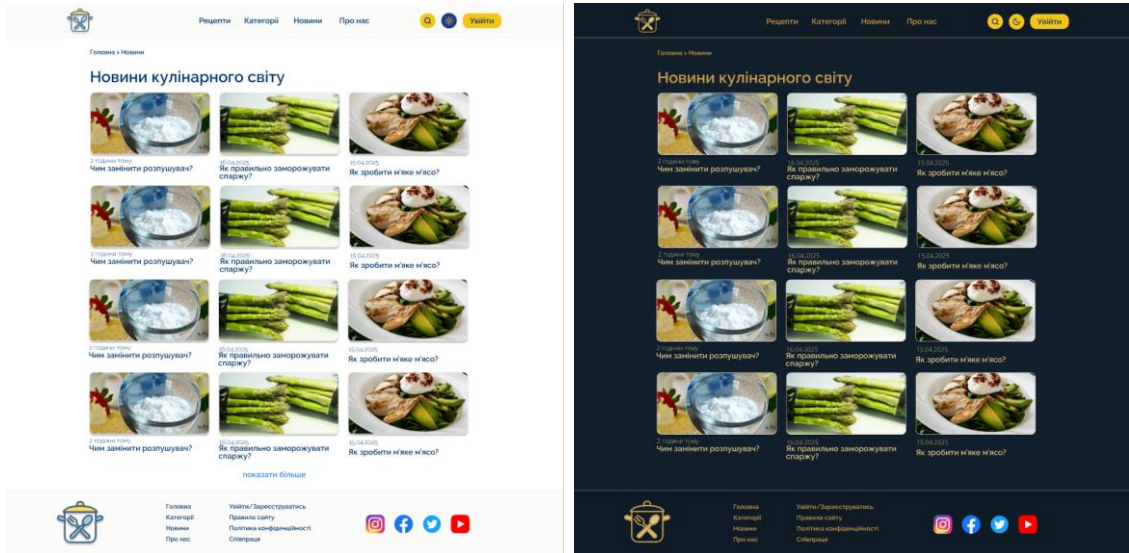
Рецепти Категорії Новини Про нас

Увійти

Головна » Новини

Новини кулінарного світу

2 години тому
Чим замінити розпушувач?

15.04.2025
Як правильно заморожувати спаржу?

15.04.2025
Як зробити м'яке м'ясо?

2 години тому
Чим замінити розпушувач?

15.04.2025
Як правильно заморожувати спаржу?

15.04.2025
Як зробити м'яке м'ясо?

2 години тому
Чим замінити розпушувач?

15.04.2025
Як правильно заморожувати спаржу?

15.04.2025
Як зробити м'яке м'ясо?

2 години тому
Чим замінити розпушувач?

15.04.2025
Як правильно заморожувати спаржу?

15.04.2025
Як зробити м'яке м'ясо?

показати більше

Головна
Категорії
Новини
Про нас

Увійти/Зареєструватись
Правила сайту
Політика конфіденційності
Співпраця

Рецепти Категорії Новини Про нас

Увійти

Головна » Новини

Новини кулінарного світу

2 години тому
Чим замінити розпушувач?

15.04.2025
Як правильно заморожувати спаржу?

15.04.2025
Як зробити м'яке м'ясо?

2 години тому
Чим замінити розпушувач?

15.04.2025
Як правильно заморожувати спаржу?

15.04.2025
Як зробити м'яке м'ясо?

2 години тому
Чим замінити розпушувач?

15.04.2025
Як правильно заморожувати спаржу?

15.04.2025
Як зробити м'яке м'ясо?

2 години тому
Чим замінити розпушувач?

15.04.2025
Як правильно заморожувати спаржу?

15.04.2025
Як зробити м'яке м'ясо?

Головна
Категорії
Новини
Про нас

Увійти/Зареєструватись
Правила сайту
Політика конфіденційності
Співпраця